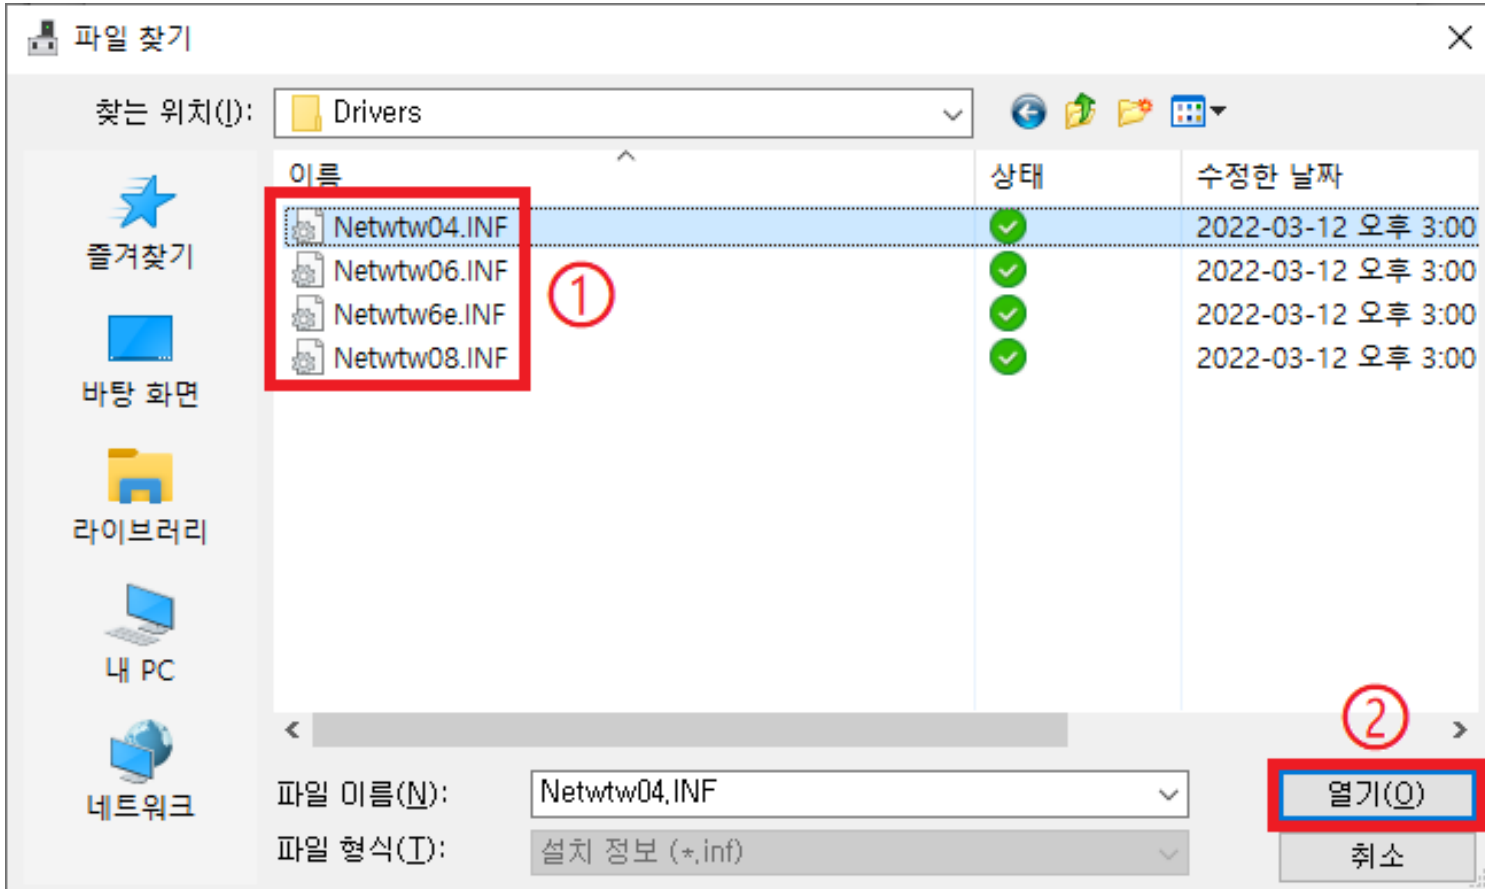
파일 찾기

찾는 위치(I): Drivers

즐겨찾기

바탕 화면

라이브러리

내 PC

네트워크

| 이름 | 상태 | 수정한 날짜 |
|---|---|---|
| Netwtw04.INF | | 2022-03-12 오후 3:00 |
| Netwtw06.INF | | 2022-03-12 오후 3:00 |
| Netwtw6e.INF | | 2022-03-12 오후 3:00 |
| Netwtw08.INF | | 2022-03-12 오후 3:00 |

①

②

파일 이름(N): Netwtw04.INF

파일 형식(T): 설치 정보 (*.inf)

열기(O)

취소